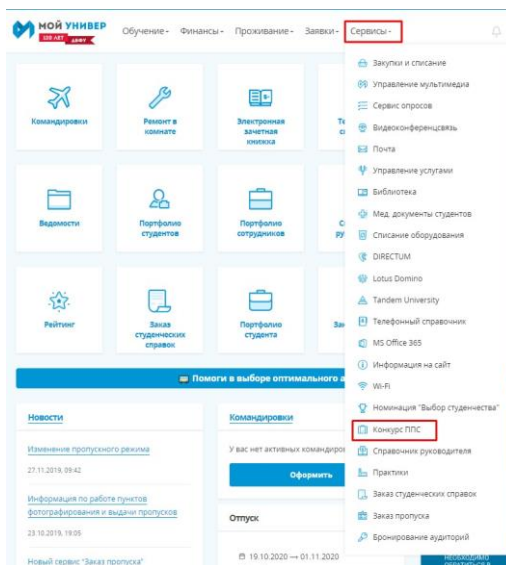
МОЙ УНИВЕР
120 ЛЕТ ДВФУ

Обучение - Финансы - Проживание - Заявки - Сервисы -

Командировки
Ремонт в комнате
Электронная зачетная книжка
Те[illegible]
Ведомости
Портфолио студентов
Портфолио сотрудников
С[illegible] ру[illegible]
Рейтинг
Заказ студенческих справок
Портфолио студента
За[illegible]

Помоги в выборе оптимального а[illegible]

Новости
Изменение пропускного режима
27.11.2019, 09:42
Информация по работе пунктов фотографирования и выдачи пропусков
23.10.2019, 19:05
Новый сервис "Заказ пропуска"

Командировки
У вас нет активных командиро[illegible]
Оформить

Отпуск
19.10.2020 → 01.11.2020

Закупки и списание
Управление мультимедиа
Сервис опросов
Видеоконференсвязь
Почта
Управление услугами
Библиотека
Мед. документы студентов
Списание оборудования
DIRECTUM
Lotus Domino
Tandem University
Телефонный справочник
MS Office 365
Информация на сайт
Wi-Fi
Номинация "Выбор студенчества"
Конкурс ППС
Справочник руководителя
Практики
Заказ студенческих справок
Заказ пропуска
Бронирование аудиторий